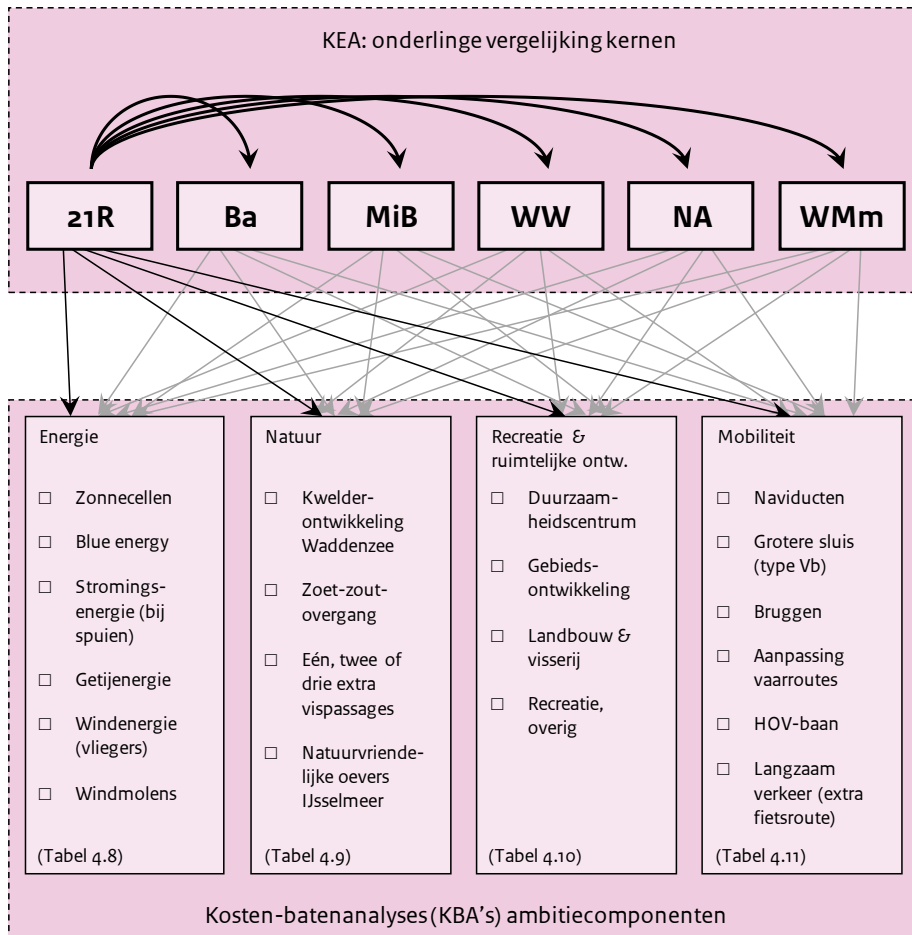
KEA: onderlinge vergelijking kernen

21R

Ba

MiB

WW

NA

WMm

Energie

☐ Zonnecellen

☐ Blue energy

☐ Stromingsenergie (bij spuien)

☐ Getijenergie

☐ Windenergie (vliegers)

☐ Windmolens

(Tabel 4.8)

Natuur

☐ Kwelderontwikkeling Waddenzee

☐ Zoet-zoutovergang

☐ Eén, twee of drie extra vispassages

☐ Natuurvriendelijke oevers IJsselmeer

(Tabel 4.9)

Recreatie & ruimtelijke ontw.

☐ Duurzaamheidscentrum

☐ Gebiedsontwikkeling

☐ Landbouw & visserij

☐ Recreatie, overig

(Tabel 4.10)

Mobiliteit

☐ Naviducten

☐ Grotere sluis (type Vb)

☐ Bruggen

☐ Aanpassing vaarroutes

☐ HOV-baan

☐ Langzaam verkeer (extra fietsroute)

(Tabel 4.11)

Kosten-batenanalyses (KBA's) ambitiecomponenten